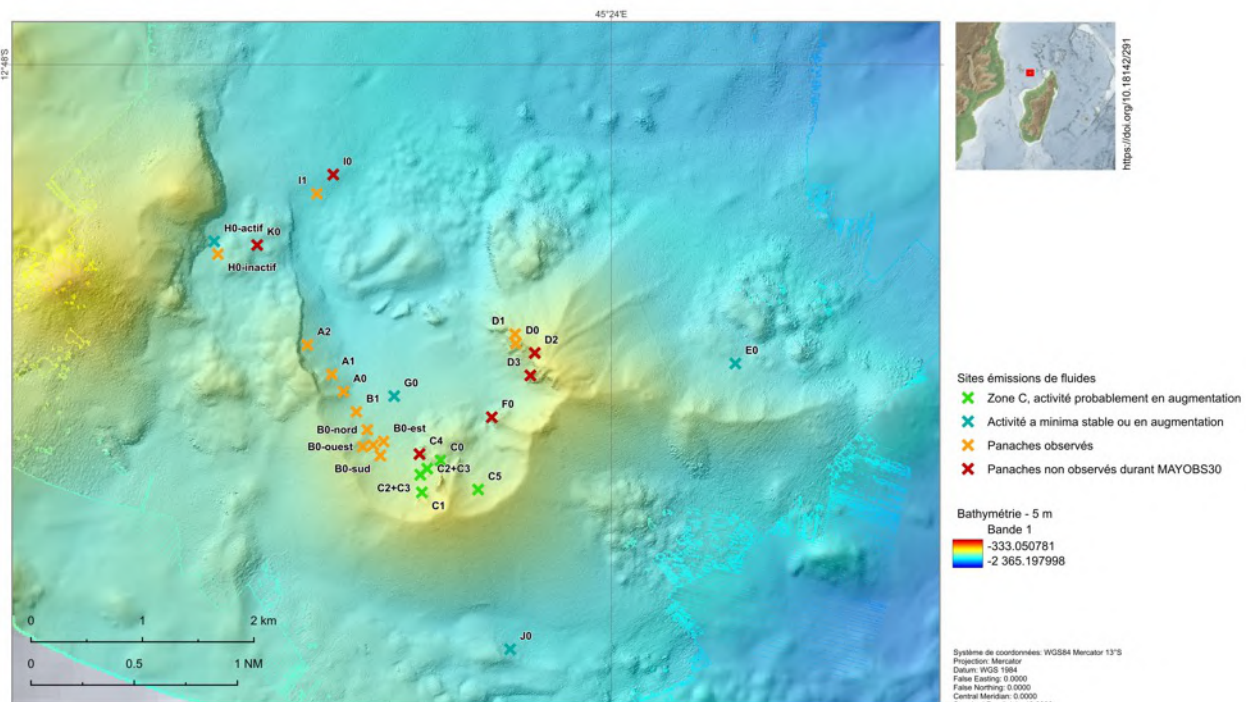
45°24'E

12°48'S

https://doi.org/10.18142/291

I0
I1
H0-actif
K0
H0-inactif
A2
A1
A0
G0
B1
B0-nord
B0-est
B0-ouest
B0-sud
C4
C0
C2+C3
C2+C3
C5
C1
D1
D0
D2
D3
F0
E0
J0

0 1 2 km
0 0.5 1 NM

Sites émissions de fluides
Zone C, activité probablement en augmentation
Activité a minima stable ou en augmentation
Panaches observés
Panaches non observés durant MAYOBS30

Bathymétrie - 5 m
Bande 1
-333.050781
-2 365.197998

Système de coordonnées: WGS84 Mercator 13°S
Projection: Mercator
Datum: WGS 1984
False Easting: 0.0000
False Northing: 0.0000
Central Meridian: 0.0000